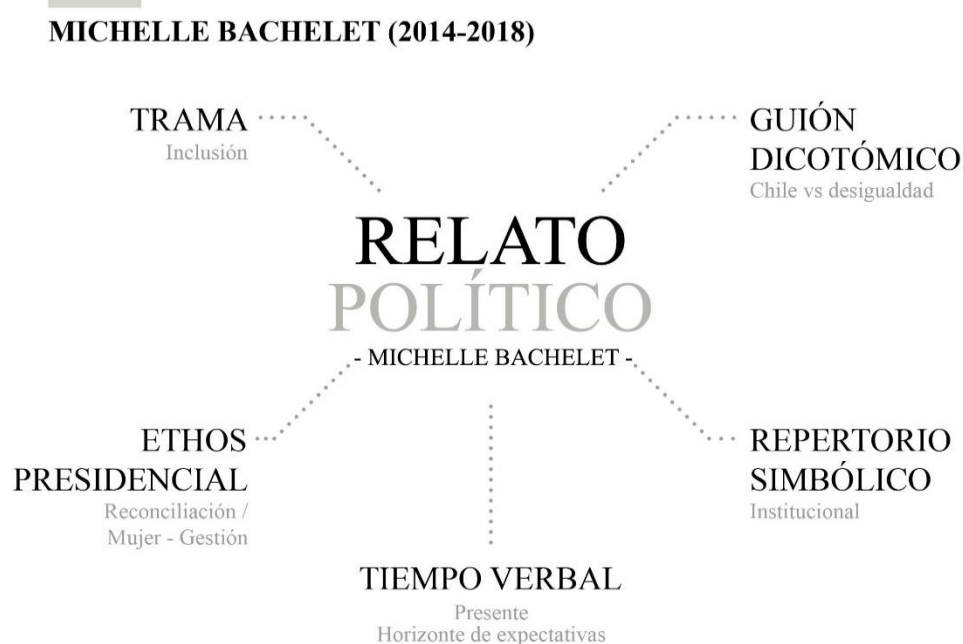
MICHELLE BACHELET (2014-2018)

TRAMA
Inclusión

GUIÓN DICOTÓMICO
Chile vs desigualdad

RELATO
POLÍTICO
- MICHELLE BACHELET -

ETHOS PRESIDENCIAL
Reconciliación / Mujer - Gestión

REPERTORIO SIMBÓLICO
Institucional

TIEMPO VERBAL
Presente
Horizonte de expectativas